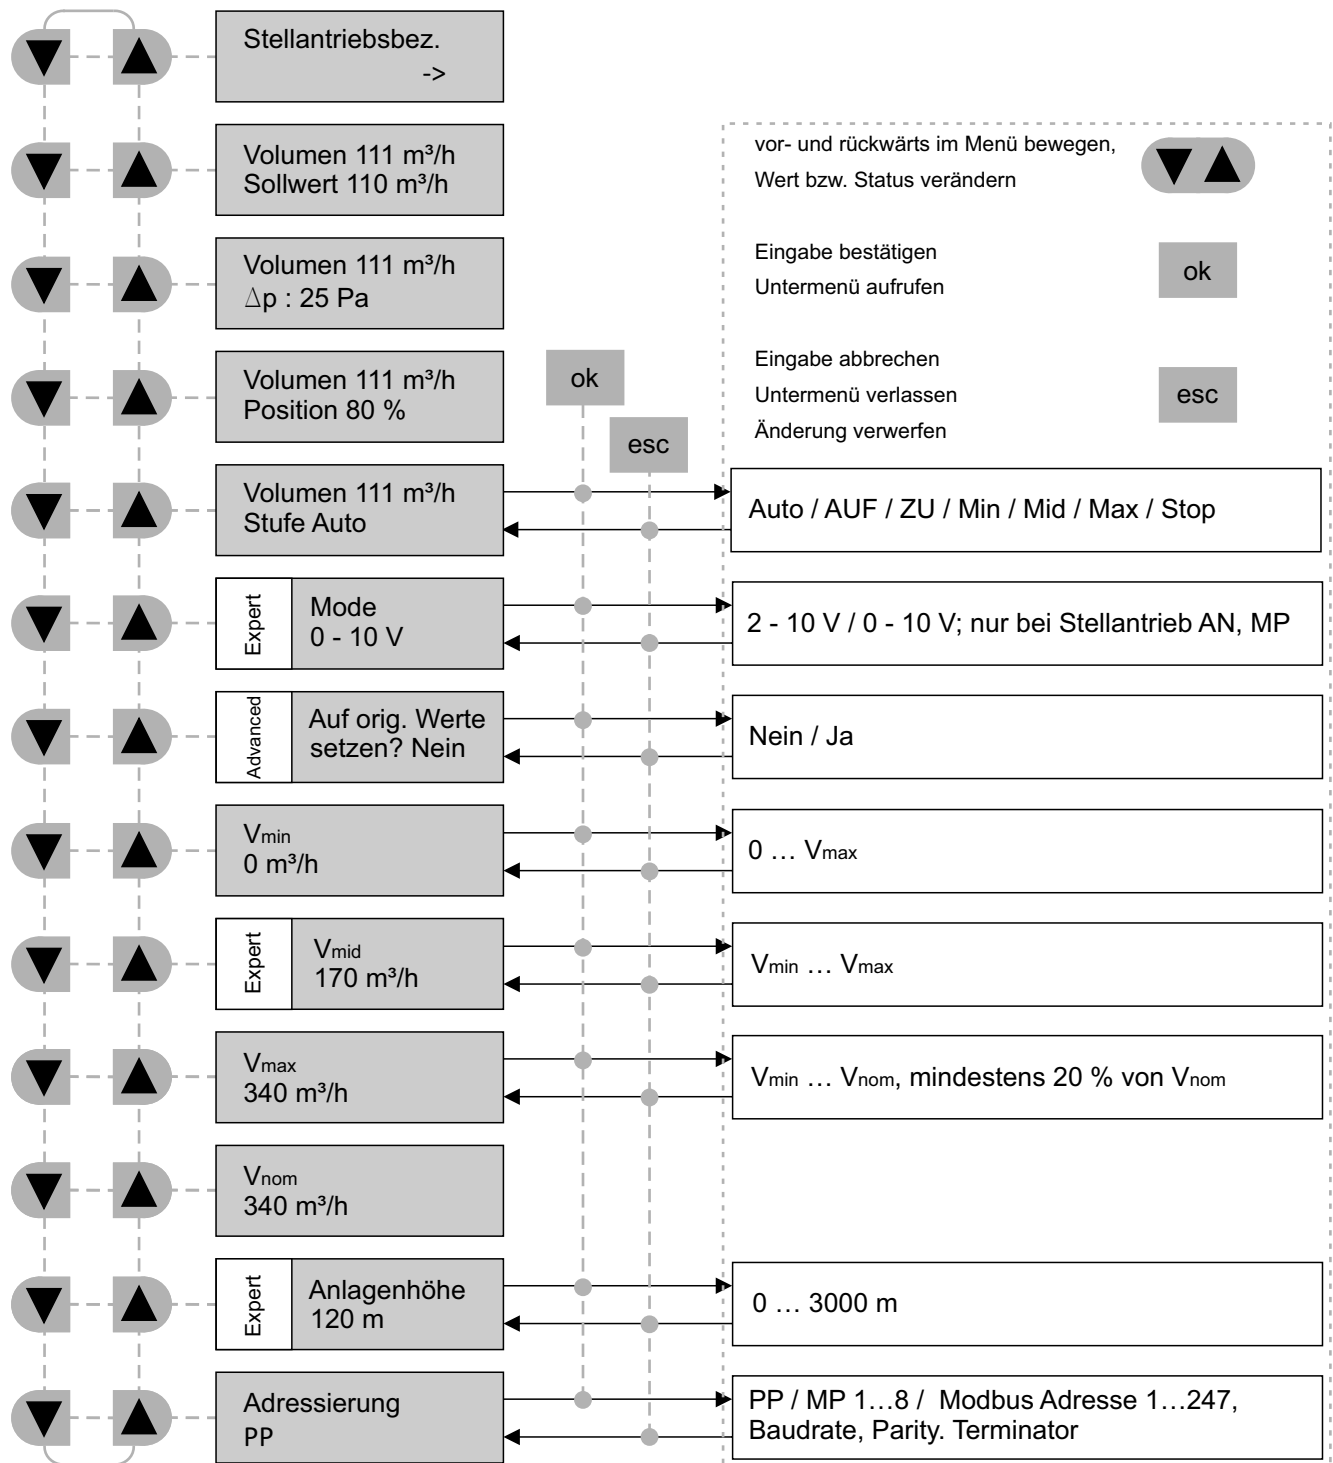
Stellantriebsbez.
->

Volumen 111 m³/h
Sollwert 110 m³/h

Volumen 111 m³/h
$\Delta$p : 25 Pa

Volumen 111 m³/h
Position 80 %

Volumen 111 m³/h
Stufe Auto

Expert
Mode
0 - 10 V

Advanced
Auf orig. Werte
setzen? Nein

V$_{min}$
0 m³/h

Expert
V$_{mid}$
170 m³/h

V$_{max}$
340 m³/h

V$_{nom}$
340 m³/h

Expert
Anlagenhöhe
120 m

Adressierung
PP

ok

esc

vor- und rückwärts im Menü bewegen,
Wert bzw. Status verändern

Eingabe bestätigen
Untermenü aufrufen

ok

Eingabe abbrechen
Untermenü verlassen
Änderung verwerfen

esc

Auto / AUF / ZU / Min / Mid / Max / Stop

2 - 10 V / 0 - 10 V; nur bei Stellantrieb AN, MP

Nein / Ja

0 … V$_{max}$

V$_{min}$ … V$_{max}$

V$_{min}$ … V$_{nom}$, mindestens 20 % von V$_{nom}$

0 … 3000 m

PP / MP 1…8 / Modbus Adresse 1…247,
Baudrate, Parity. Terminator